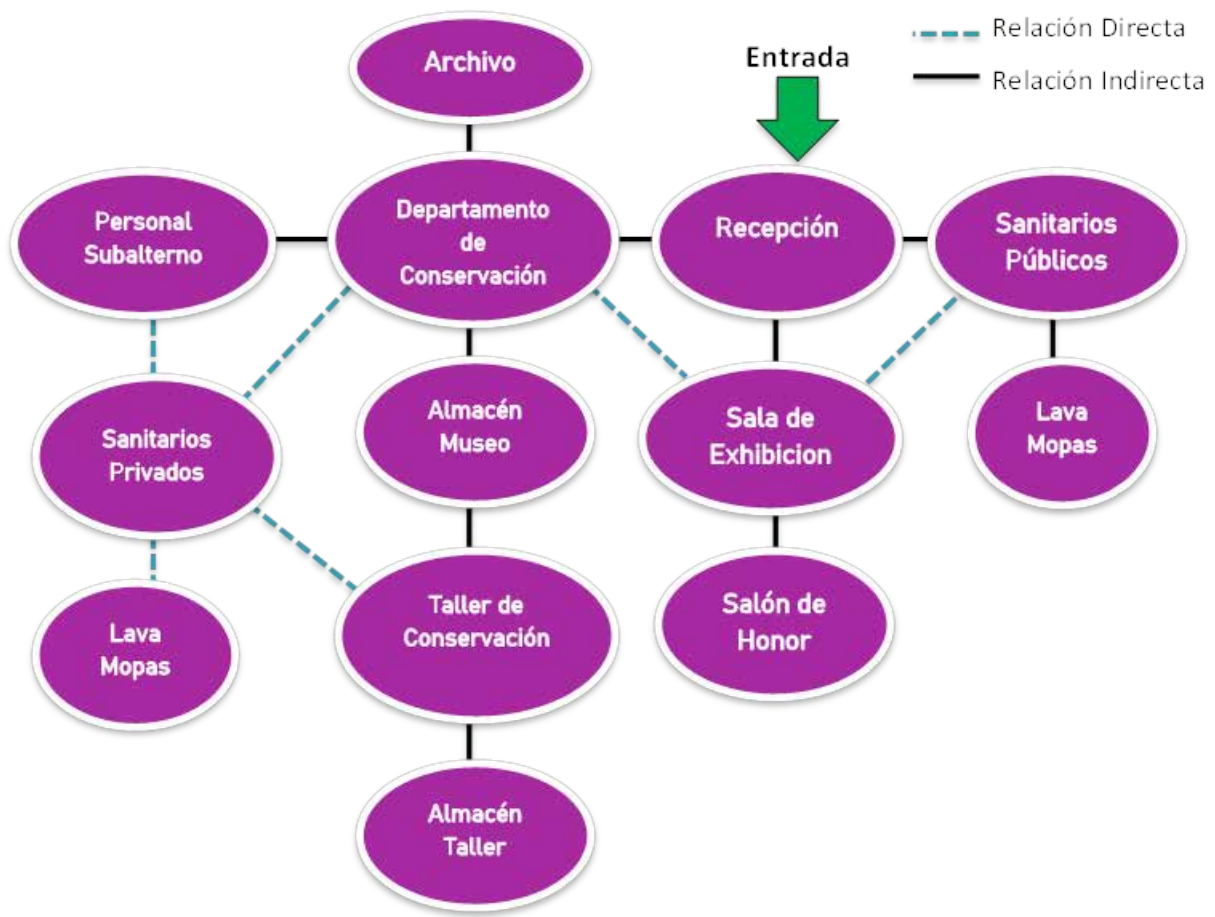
Relación Directa
Relación Indirecta

Entrada

Archivo

Personal Subalterno

Departamento de Conservación

Recepción

Sanitarios Públicos

Sanitarios Privados

Almacén Museo

Sala de Exhibicion

Lava Mopas

Lava Mopas

Taller de Conservación

Salón de Honor

Almacén Taller